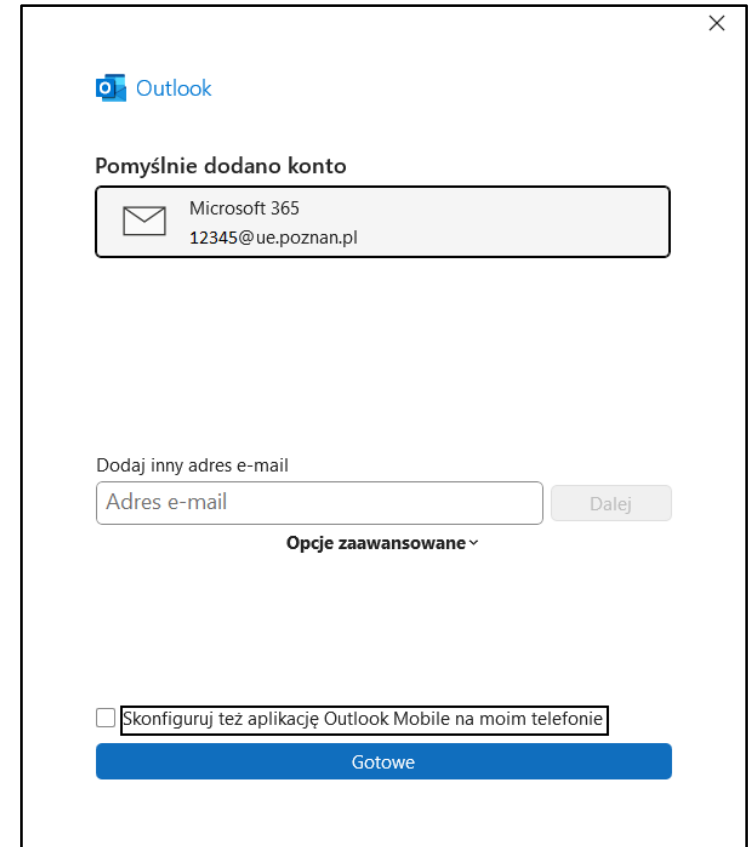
×

Outlook

Pomyślnie dodano konto

Microsoft 365
12345@ue.poznan.pl

Dodaj inny adres e-mail

Adres e-mail

Dalej

Opcje zaawansowane

Skonfiguruj też aplikację Outlook Mobile na moim telefonie

Gotowe